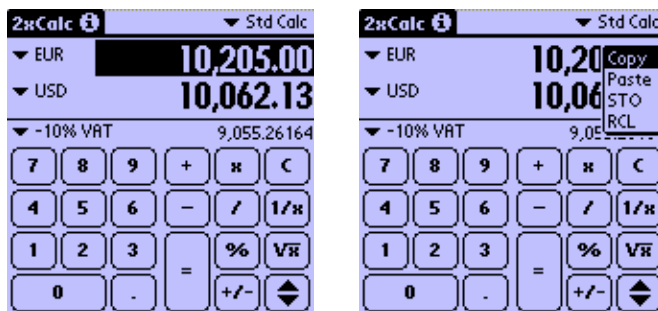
2xCalc ℹ ▼ Std Calc

▼ EUR 10,205.00

▼ USD 10,062.13

▼ -10% VAT 9,055.26164

7 8 9 + x C

4 5 6 − / 1/x

1 2 3 = % √x

0 . +/- ⬍

2xCalc ℹ ▼ Std Calc

▼ EUR 10,20

▼ USD 10,06

Copy
Paste
STO
RCL

▼ -10% VAT 9,05

7 8 9 + x C

4 5 6 − / 1/x

1 2 3 = % √x

0 . +/- ⬍